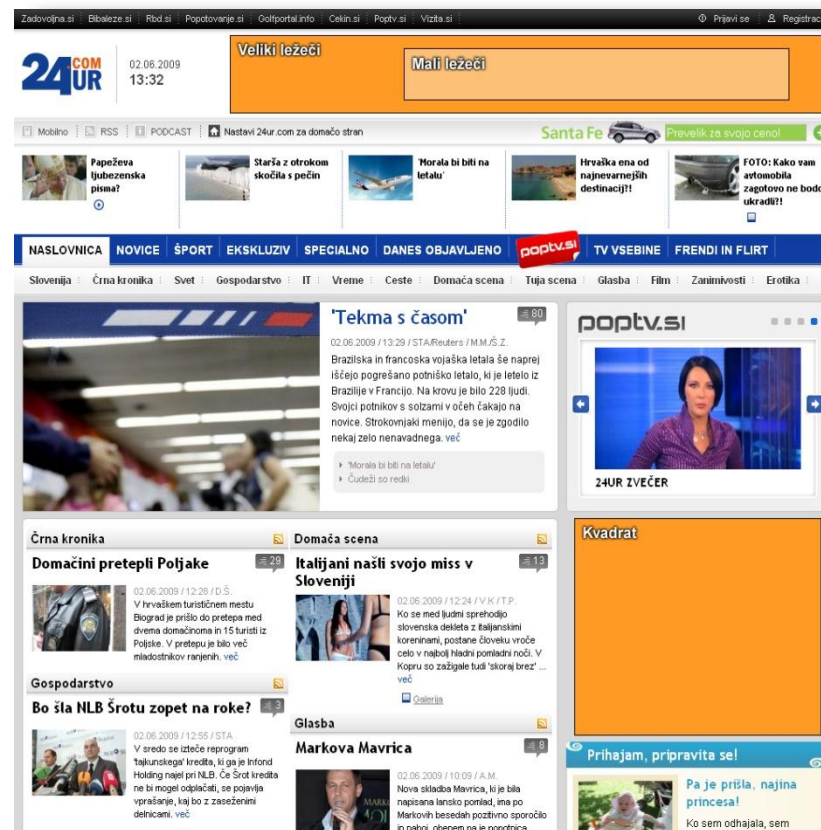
Zadovoljna.si | Bibaleze.si | Rbd.si | Popotovanje.si | Golfportal.info | Cekin.si | Poptv.si | Vizita.si

Prijavi se | Registrac

24UR COM

02.06.2009
13:32

Veliki ležeči

Mali ležeči

Mobilno | RSS | PODCAST | Nastavi 24ur.com za domačo stran

Santa Fe Prevelik za svojo ceno!

Papeževa ljubezenska pisma?

Starša z otrokom skočila s pečin

'Morala bi biti na letalu'

Hrvaška ena od najnevarnejših destinacij?!

FOTO: Kako vam avtomobila zagotovo ne bodo ukradli?!

NASLOVNICA | NOVICE | ŠPORT | EKSKLUZIV | SPECIALNO | DANES OBJAVLJENO | poptv.si | TV VSEBINE | FRENDI IN FLIRT

Slovenija | Črna kronika | Svet | Gospodarstvo | IT | Vreme | Ceste | Domača scena | Tuja scena | Glasba | Film | Zanimivosti | Erotika

'Tekma s časom'

80

02.06.2009 / 13:29 / STA/Reuters / M.M/Š.Z.

Brazilska in francoska vojaška letala še naprej iščejo pogrešano potniško letalo, ki je letelo iz Brazilije v Francijo. Na krovu je bilo 228 ljudi. Svojci potnikov s solzami v očeh čakajo na novice. Strokovnjaki menijo, da se je zgodilo nekaj zelo nenavadnega. več

'Morala bi biti na letalu'
Čudeži so redki

poptv.si

24UR ZVEČER

Črna kronika

Domačini pretepli Poljake

29

02.06.2009 / 12:28 / D.Š.

V hrvaškem turističnem mestu Biograd je prišlo do pretepa med dvema domačinoma in 15 turisti iz Poljske. V pretepu je bilo več mladostnikov ranjenih. več

Domača scena

Italijani našli svojo miss v Sloveniji

13

02.06.2009 / 12:24 / V.K / T.P.

Ko se med ljudmi sprehodijo slovenska dekleta z italijanskimi koreninami, postane človeku vroče celo v najbolj hladni pomladni noči. V Kopru so zažigale tudi 'skoraj brez' ... več

Galerija

Kvadrat

Gospodarstvo

Bo šla NLB Šrotu zopet na roke?

3

02.06.2009 / 12:55 / STA.

V sredo se izteče reprogram 'tajkunskega' kredita, ki ga je Infond Holding najel pri NLB. Če Šrot kredita ne bi mogel odplačati, se pojavlja vprašanje, kaj bo z zaseženimi delnicami. več

Glasba

Markova Mavrica

8

02.06.2009 / 10:09 / A.M.

Nova skladba Mavrica, ki je bila napisana lansko pomlad, ima po Markovih besedah pozitivno sporočilo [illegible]

Prihajam, pripravita se!

Pa je prišla, najina princesa!

Ko sem odhajala, sem